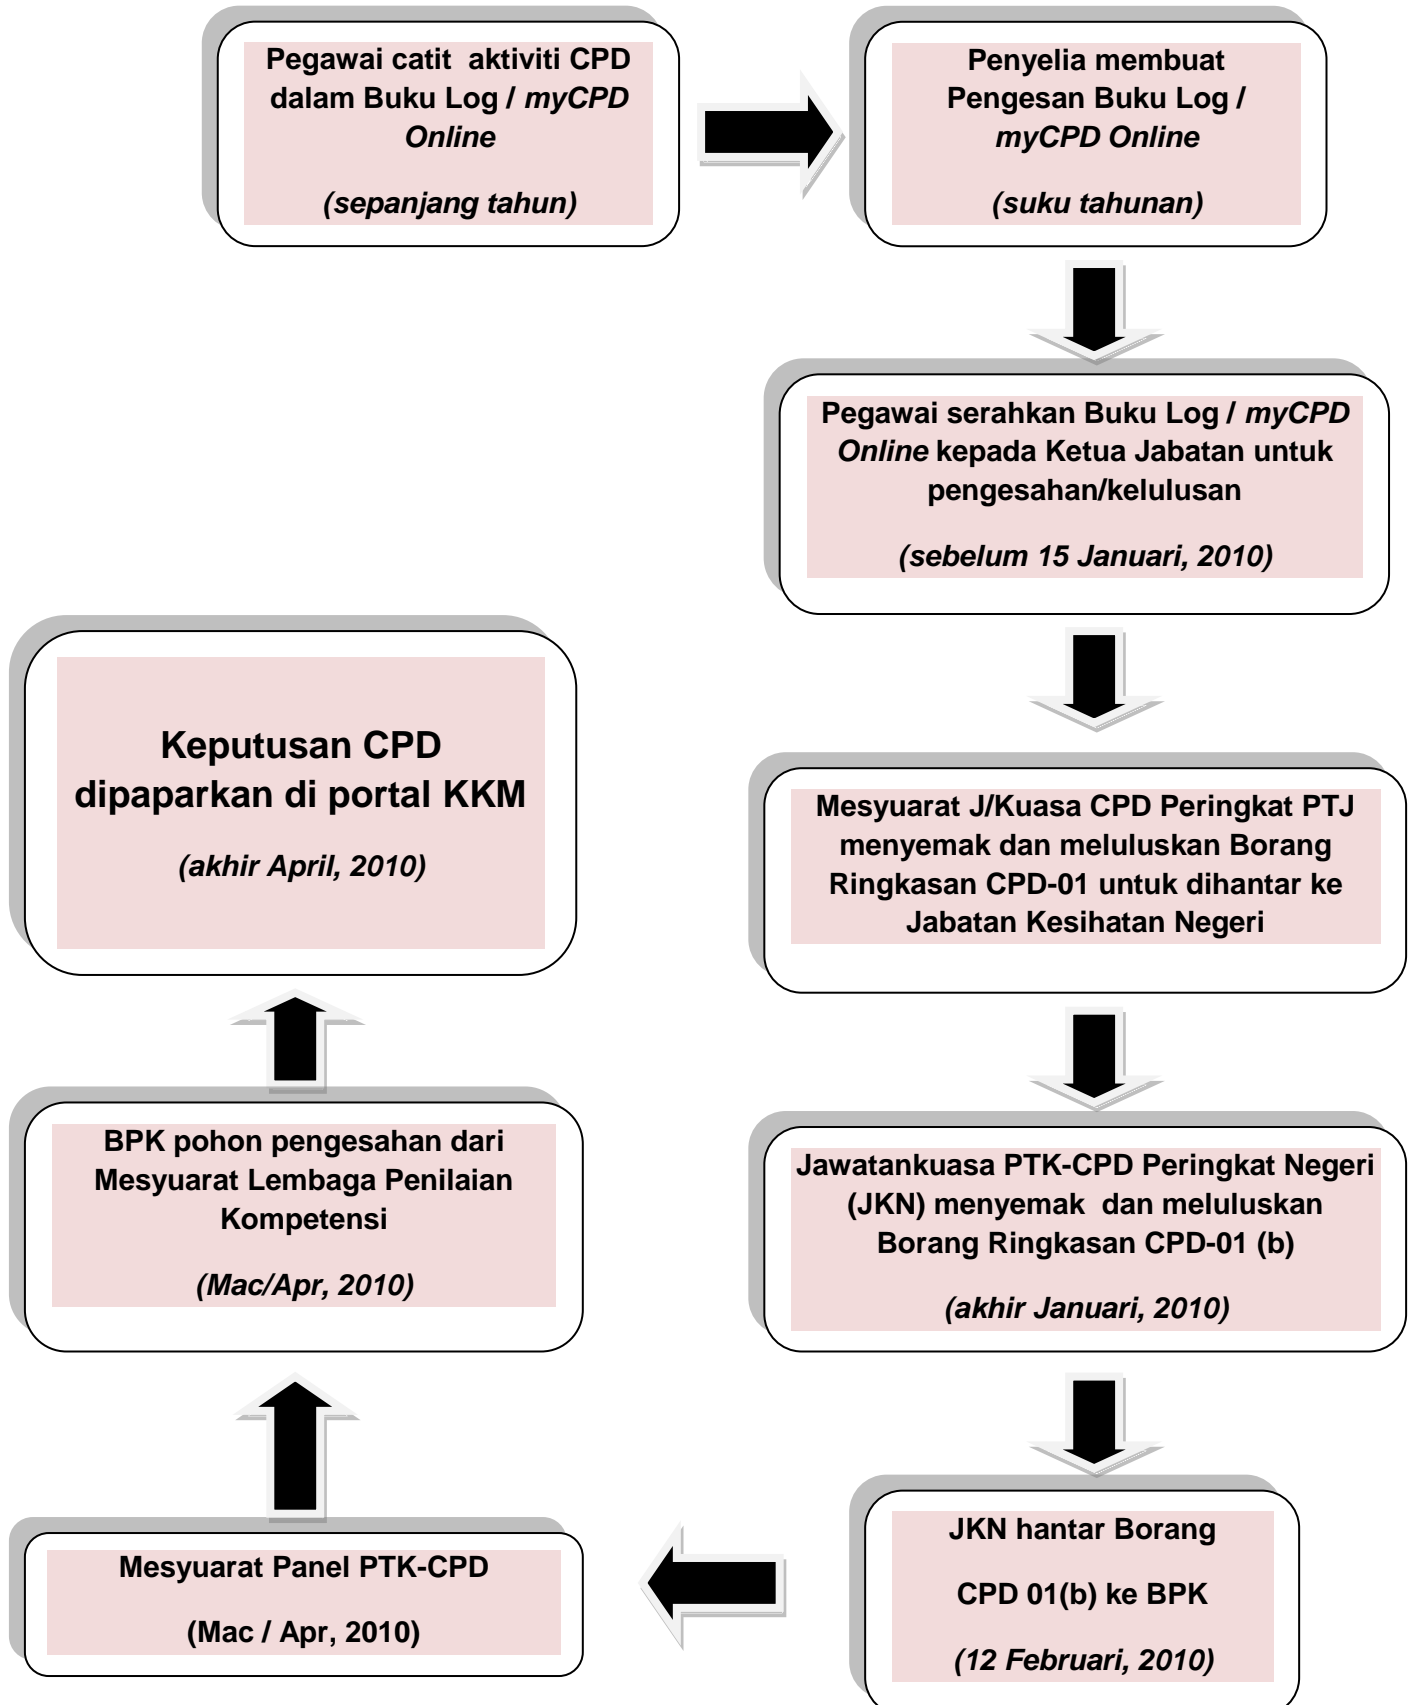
Pegawai catit aktiviti CPD dalam Buku Log / *myCPD Online*

(sepanjang tahun)

Penyelia membuat Pengesan Buku Log / *myCPD Online*

(suku tahunan)

Pegawai serahkan Buku Log / *myCPD Online* kepada Ketua Jabatan untuk pengesahan/kelulusan

(sebelum 15 Januari, 2010)

Mesyuarat J/Kuasa CPD Peringkat PTJ menyemak dan meluluskan Borang Ringkasan CPD-01 untuk dihantar ke Jabatan Kesihatan Negeri

Jawatankuasa PTK-CPD Peringkat Negeri (JKN) menyemak dan meluluskan Borang Ringkasan CPD-01 (b)

(akhir Januari, 2010)

JKN hantar Borang

CPD 01(b) ke BPK

(12 Februari, 2010)

Mesyuarat Panel PTK-CPD

(Mac / Apr, 2010)

BPK pohon pengesahan dari Mesyuarat Lembaga Penilaian Kompetensi

(Mac/Apr, 2010)

Keputusan CPD dipaparkan di portal KKM

(akhir April, 2010)